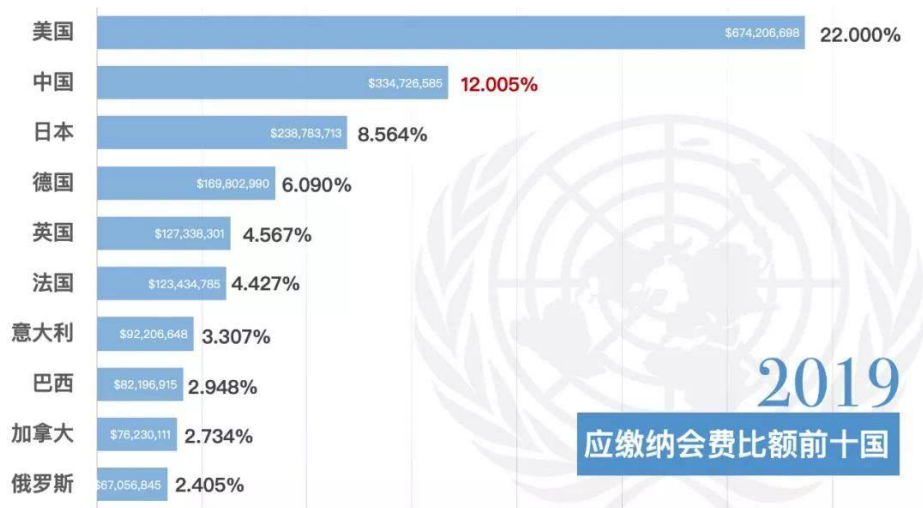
美国 $674,206,698 22.000%
中国 $334,726,585 12.005%
日本 $238,783,713 8.564%
德国 $169,802,990 6.090%
英国 $127,338,301 4.567%
法国 $123,434,785 4.427%
意大利 $92,206,648 3.307%
巴西 $82,196,915 2.948%
加拿大 $76,230,111 2.734%
俄罗斯 $67,056,845 2.405%

2019
应缴纳会费比额前十国